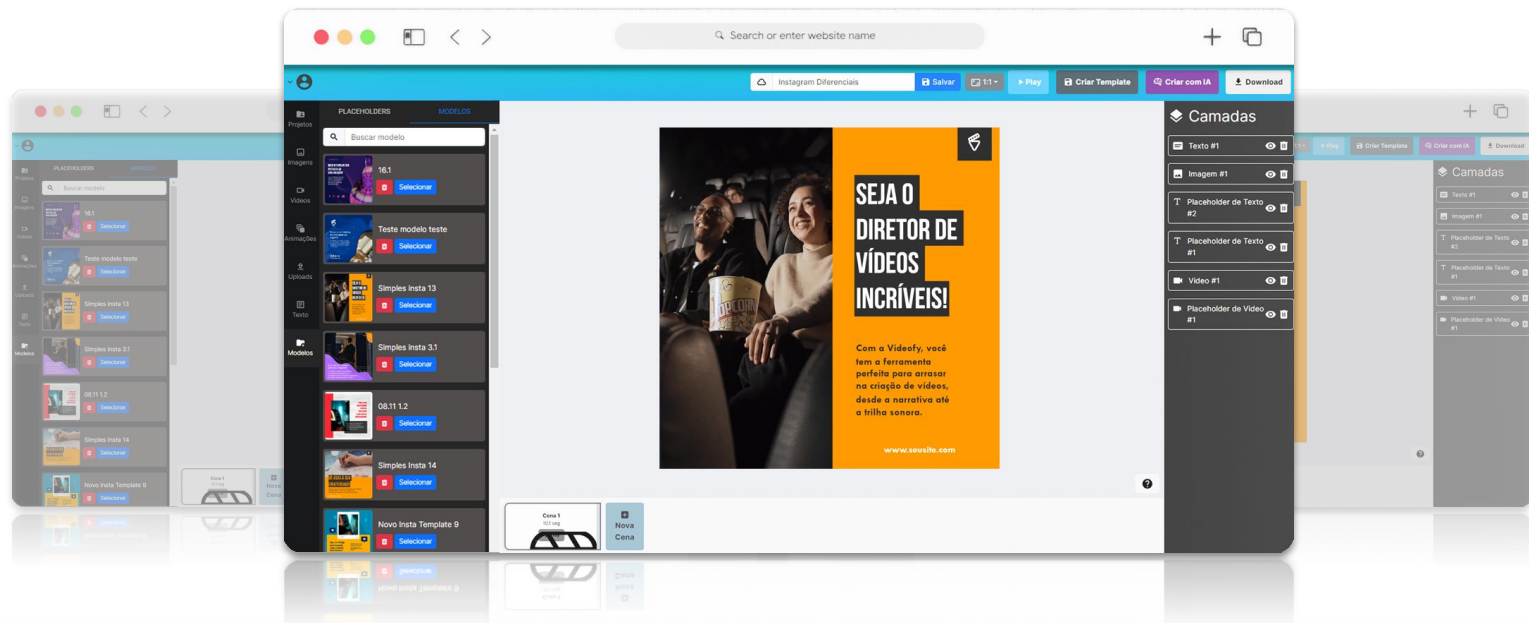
Search or enter website name

Instagram Diferenciais
Salvar
1:1
Play
Criar Template
Criar com IA
Download

Projetos
Imagens
Vídeos
Animações
Uploads
Texto
Modelos

PLACEHOLDERS
MODELOS
Buscar modelo

16.1
Selecionar
Teste modelo teste
Selecionar
Simples Insta 13
Selecionar
Simples Insta 3.1
Selecionar
08.11 1.2
Selecionar
Simples Insta 14
Selecionar
Novo Insta Template 9
Selecionar

SEJA O DIRETOR DE VÍDEOS INCRÍVEIS!

Com a Videofy, você tem a ferramenta perfeita para arrasar na criação de vídeos, desde a narrativa até a trilha sonora.

www.seusite.com

Cena 1
Nova Cena

Camadas
Texto #1
Imagem #1
Placeholder de Texto #2
Placeholder de Texto #1
Video #1
Placeholder de Video #1